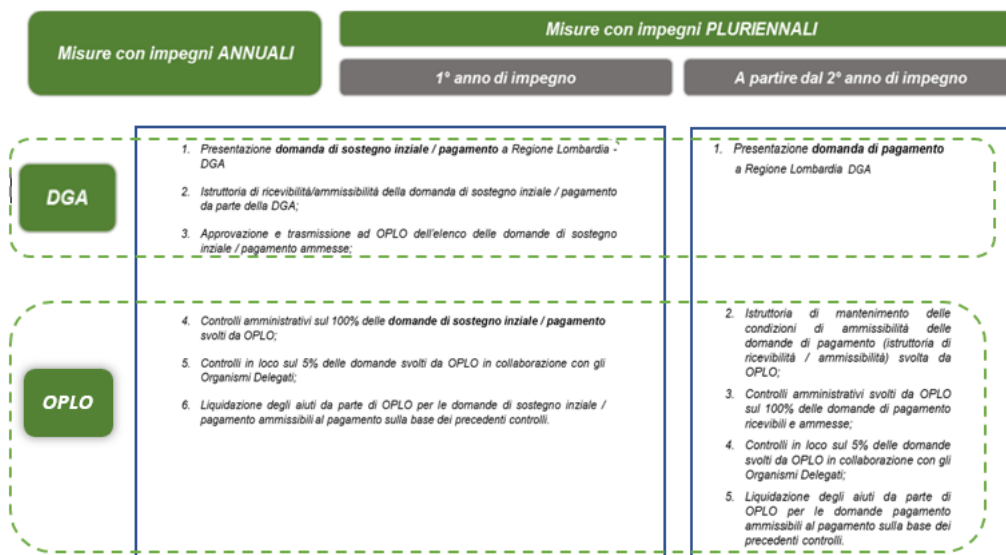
Misure con impegni ANNUALI

Misure con impegni PLURIENNALI

1° anno di impegno

A partire dal 2° anno di impegno

DGA

1. Presentazione **domanda di sostegno inziale / pagamento** a Regione Lombardia - DGA

2. Istruttoria di ricevibilità/ammissibilità della domanda di sostegno inziale / pagamento da parte della DGA;

3. Approvazione e trasmissione ad OPLO dell'elenco delle domande di sostegno inziale / pagamento ammesse;

1. Presentazione **domanda di pagamento** a Regione Lombardia DGA

OPLO

4. Controlli amministrativi sul 100% delle **domande di sostegno inziale / pagamento** svolti da OPLO;

5. Controlli in loco sul 5% delle domande svolti da OPLO in collaborazione con gli Organismi Delegati;

6. Liquidazione degli aiuti da parte di OPLO per le domande di sostegno inziale / pagamento ammissibili al pagamento sulla base dei precedenti controlli.

2. Istruttoria di mantenimento delle condizioni di ammissibilità delle domande di pagamento (istruttoria di ricevibilità / ammissibilità) svolta da OPLO;

3. Controlli amministrativi svolti da OPLO sul 100% delle domande di pagamento ricevibili e ammesse;

4. Controlli in loco sul 5% delle domande svolti da OPLO in collaborazione con gli Organismi Delegati;

5. Liquidazione degli aiuti da parte di OPLO per le domande pagamento ammissibili al pagamento sulla base dei precedenti controlli.